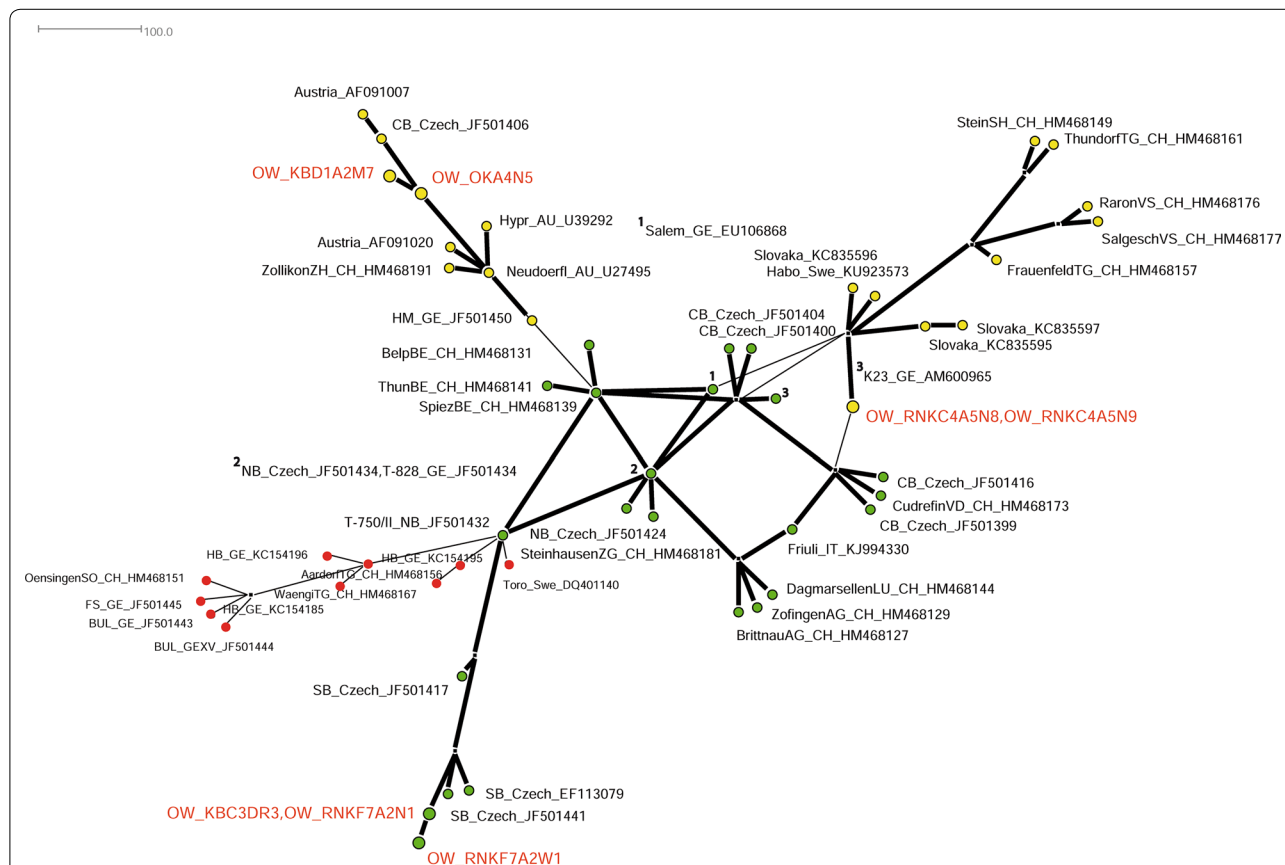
100.0

Austria_AF091007
CB_Czech_JF501406
OW_KBD1A2M7
OW_OKA4N5
Hypr_AU_U39292
$^1$Salem_GE_EU106868
Austria_AF091020
ZollikonZH_CH_HM468191
Neudoerfl_AU_U27495
HM_GE_JF501450
BelpBE_CH_HM468131
ThunBE_CH_HM468141
SpiezBE_CH_HM468139
SteinSH_CH_HM468149
ThundorfTG_CH_HM468161
RaronVS_CH_HM468176
SalgeschVS_CH_HM468177
FrauenfeldTG_CH_HM468157
Slovaka_KC835596
Habo_Swe_KU923573
CB_Czech_JF501404
CB_Czech_JF501400
Slovaka_KC835597
Slovaka_KC835595
$^3$K23_GE_AM600965
1
3
OW_RNKC4A5N8,OW_RNKC4A5N9
$^2$NB_Czech_JF501434,T-828_GE_JF501434
2
CB_Czech_JF501416
CudrefinVD_CH_HM468173
CB_Czech_JF501399
T-750/II_NB_JF501432
NB_Czech_JF501424
SteinhausenZG_CH_HM468181
Friuli_IT_KJ994330
HB_GE_KC154196
HB_GE_KC154195
AardorfTG_CH_HM468156
OensingenSO_CH_HM468151
WaengiTG_CH_HM468167
Toro_Swe_DQ401140
FS_GE_JF501445
HB_GE_KC154185
BUL_GE_JF501443
BUL_GEXV_JF501444
DagmarsellenLU_CH_HM468144
ZofingenAG_CH_HM468129
BrittnauAG_CH_HM468127
SB_Czech_JF501417
SB_Czech_EF113079
OW_KBC3DR3,OW_RNKF7A2N1
SB_Czech_JF501441
OW_RNKF7A2W1